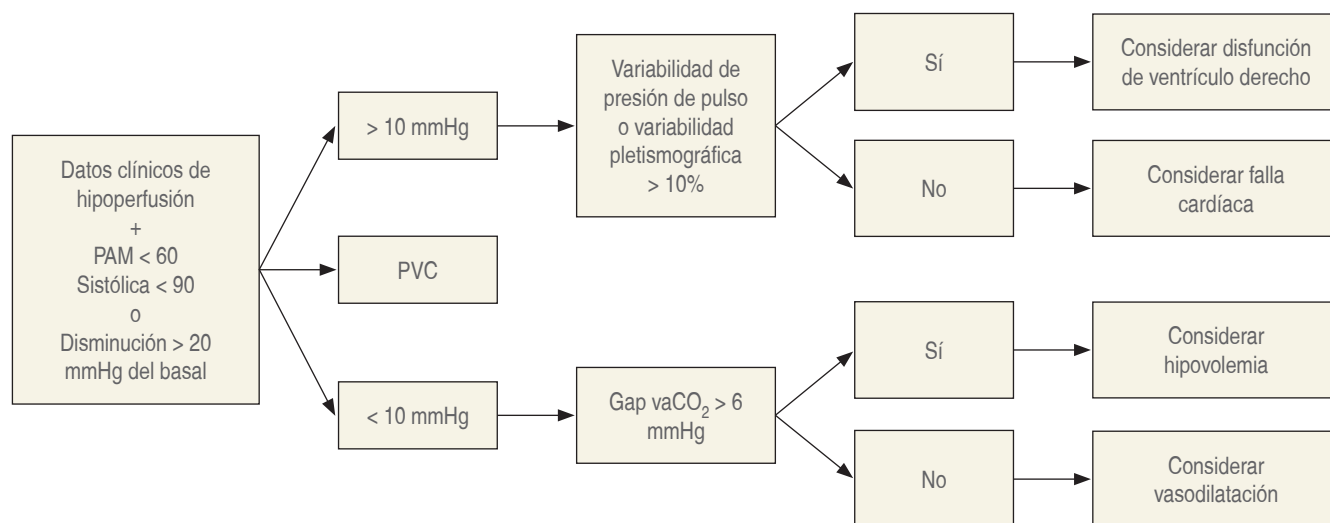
Datos clínicos de hipoperfusión
+
PAM < 60
Sistólica < 90
o
Disminución > 20 mmHg del basal

> 10 mmHg

PVC

< 10 mmHg

Variabilidad de presión de pulso o variabilidad pletismográfica > 10%

Sí

Considerar disfunción de ventrículo derecho

No

Considerar falla cardíaca

Gap va$CO_2$ > 6 mmHg

Sí

Considerar hipovolemia

No

Considerar vasodilatación